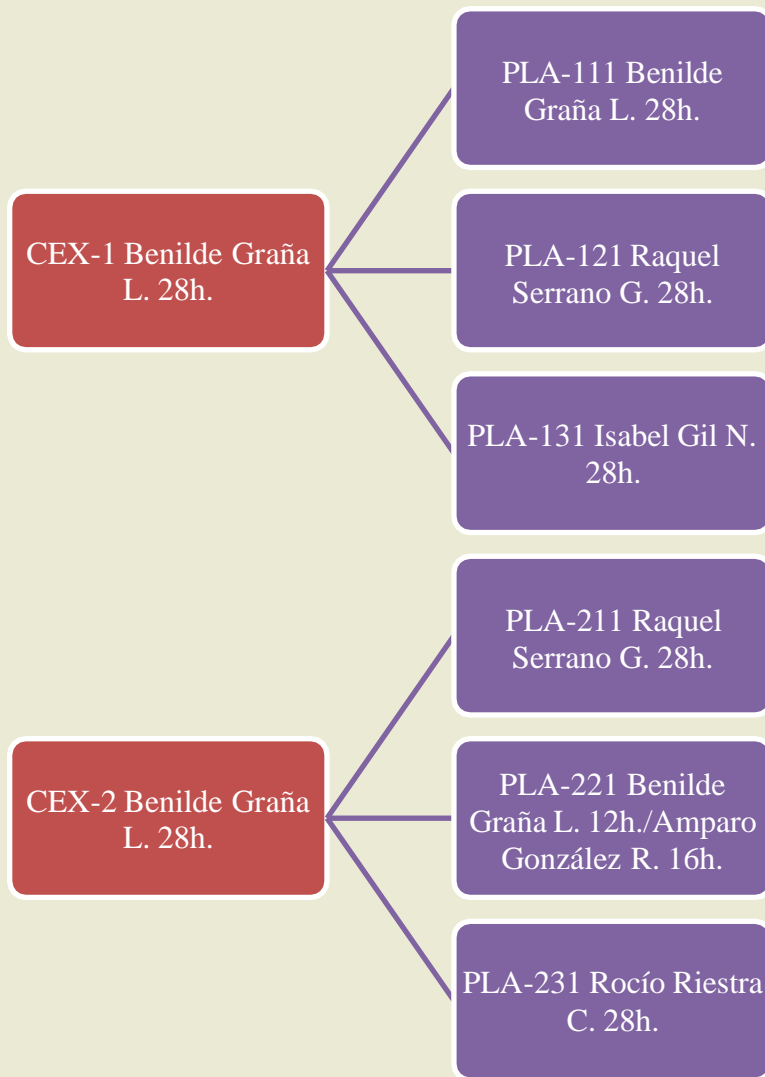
CEX-1 Benilde Graña L. 28h.

PLA-111 Benilde Graña L. 28h.

PLA-121 Raquel Serrano G. 28h.

PLA-131 Isabel Gil N. 28h.

CEX-2 Benilde Graña L. 28h.

PLA-211 Raquel Serrano G. 28h.

PLA-221 Benilde Graña L. 12h./Amparo González R. 16h.

PLA-231 Rocío Riestra C. 28h.